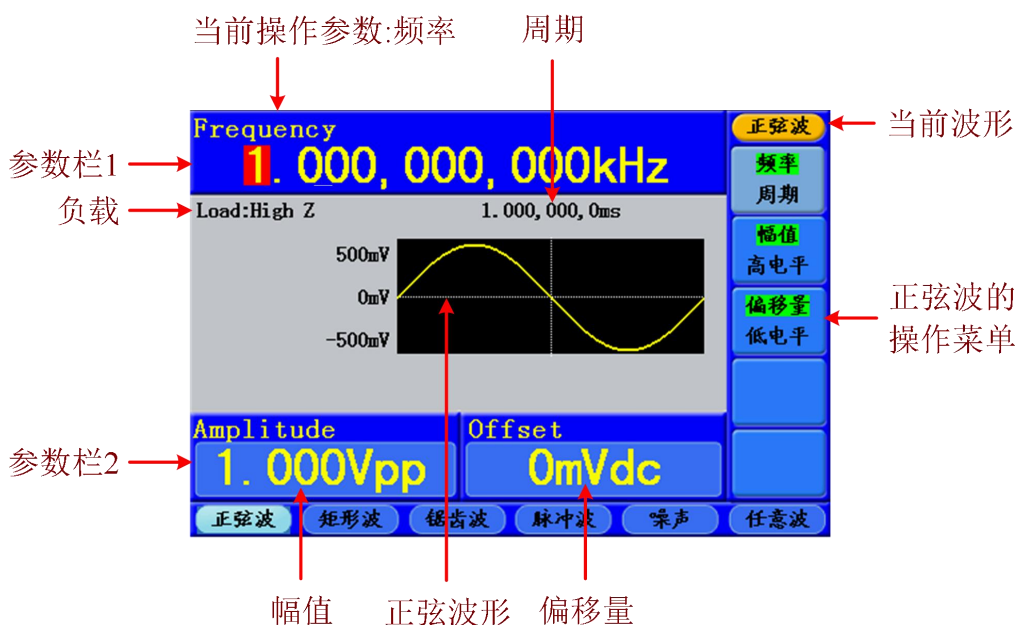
当前操作参数:频率

周期

Frequency

1.000,000,000kHz

参数栏1

负载

Load:High Z

1.000,000,0ms

500mV

0mV

-500mV

正弦波

当前波形

频率
周期

幅值
高电平

偏移量
低电平

正弦波的
操作菜单

Amplitude

1.000Vpp

Offset

0mVdc

参数栏2

正弦波

矩形波

锯齿波

脉冲波

噪声

任意波

幅值

正弦波形

偏移量